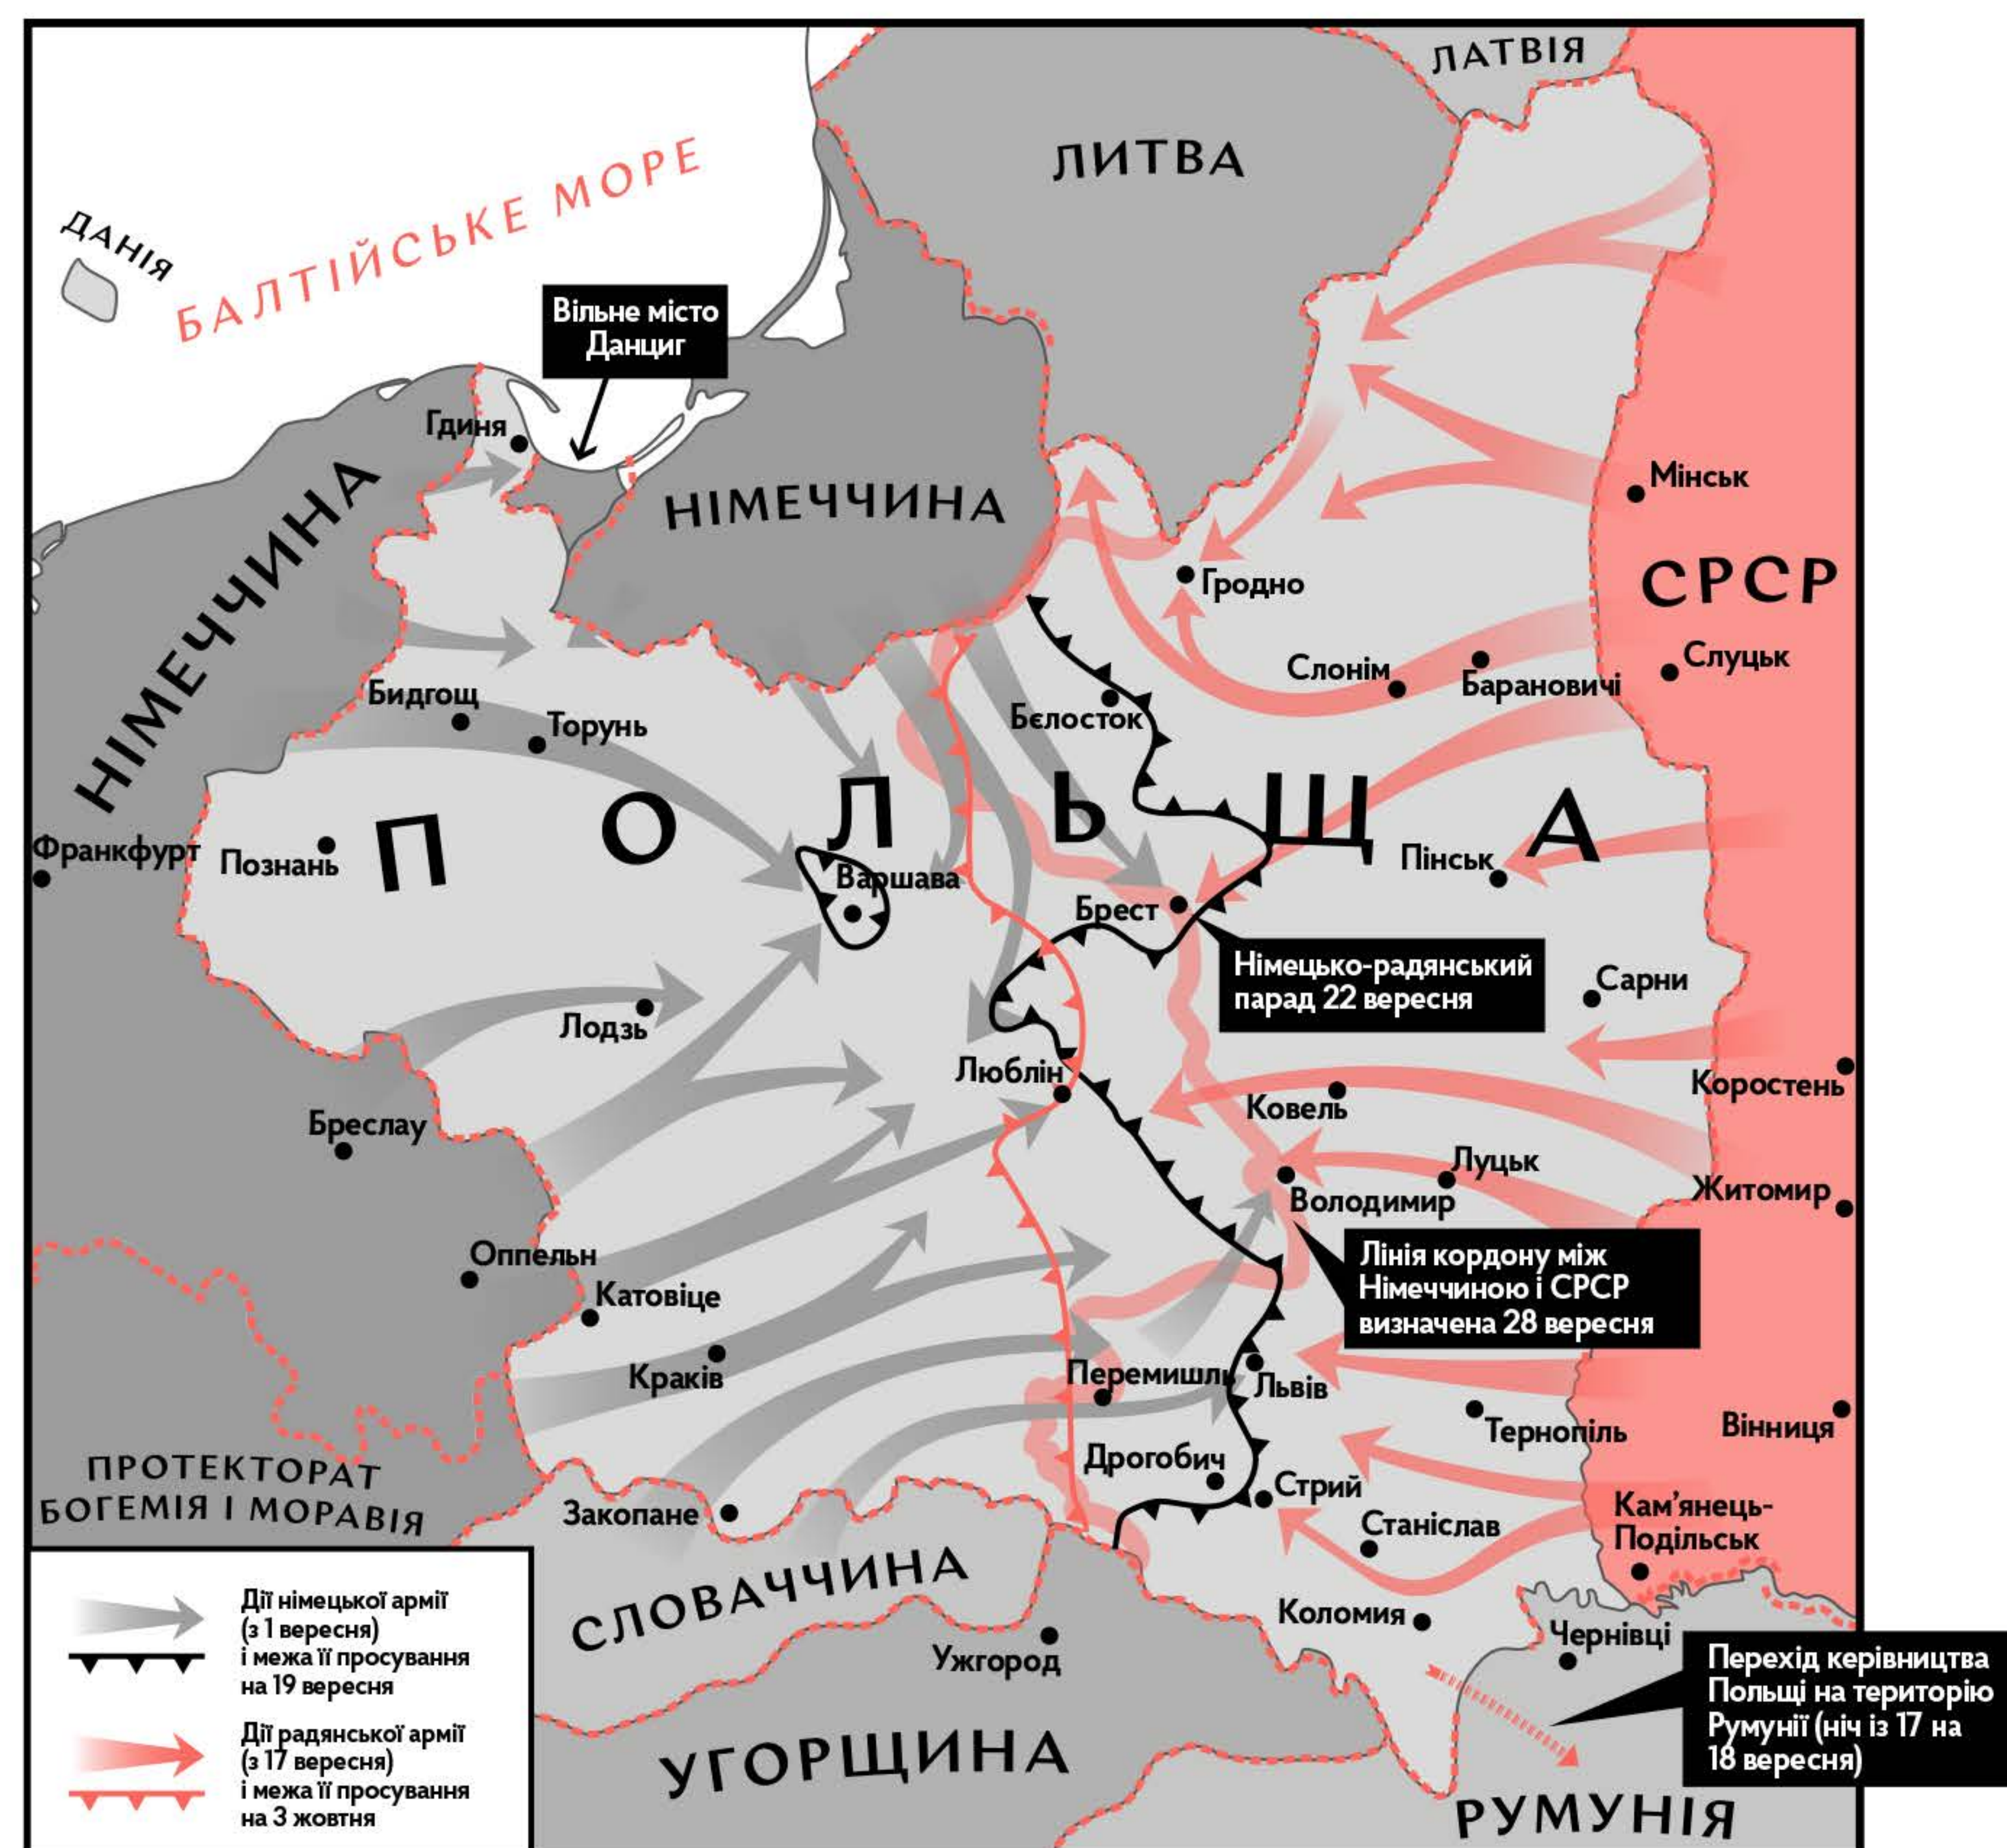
ЛАТВІЯ

ЛИТВА

ДАНІЯ

БАЛТІЙСЬКЕ МОРЕ

Вільне місто Данциг

Гдиня

НІМЕЧЧИНА

НІМЕЧЧИНА

Мінськ

СРСР

Гродно

Слонім

Барановичі

Слуцьк

Бидгощ

Торунь

Бєлосток

ПОЛЬЩА

Франкфурт

Познань

Варшава

Пінськ

Брест

Німецько-радянський парад 22 вересня

Сарни

Лодзь

Люблін

Коростень

Ковель

Бреслау

Луцьк

Володимир

Житомир

Оппельн

Лінія кордону між Німеччиною і СРСР визначена 28 вересня

Катовіце

Краків

Перемишль

Львів

Тернопіль

Вінниця

ПРОТЕКТОРАТ БОГЕМІЯ І МОРАВІЯ

Дрогобич

Стрий

Закопане

Станіслав

Кам'янець-Подільськ

СЛОВАЧЧИНА

Коломия

Чернівці

Ужгород

Перехід керівництва Польщі на територію Румунії (ніч із 17 на 18 вересня)

УГОРЩИНА

РУМУНІЯ

Дії німецької армії (з 1 вересня) і межа її просування на 19 вересня

Дії радянської армії (з 17 вересня) і межа її просування на 3 жовтня